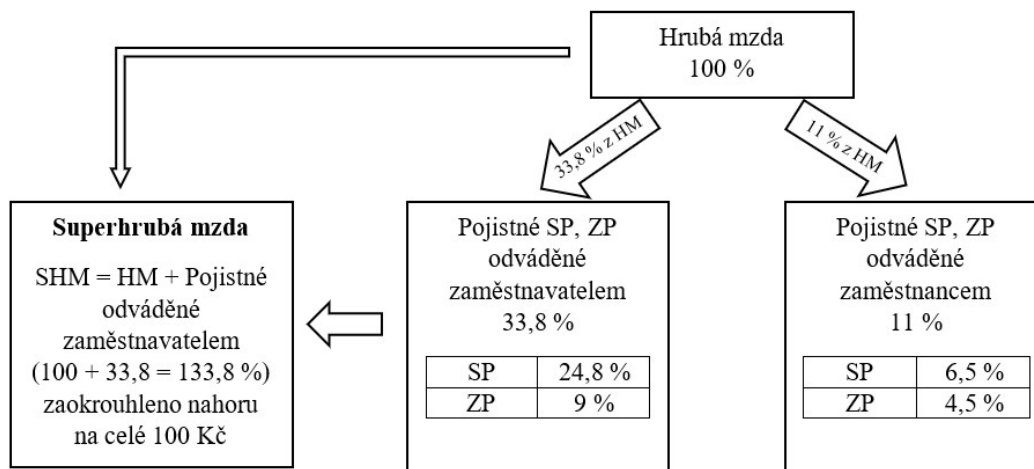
Hrubá mzda
100 %

33,8 % z HM

11 % z HM

Superhrubá mzda

SHM = HM + Pojistné odváděné zaměstnavatelem (100 + 33,8 = 133,8 %) zaokrouhleno nahoru na celé 100 Kč

Pojistné SP, ZP odváděné zaměstnavatelem
33,8 %

| SP | 24,8 % |
|---|---|
| ZP | 9 % |

Pojistné SP, ZP odváděné zaměstnancem
11 %

| SP | 6,5 % |
|---|---|
| ZP | 4,5 % |